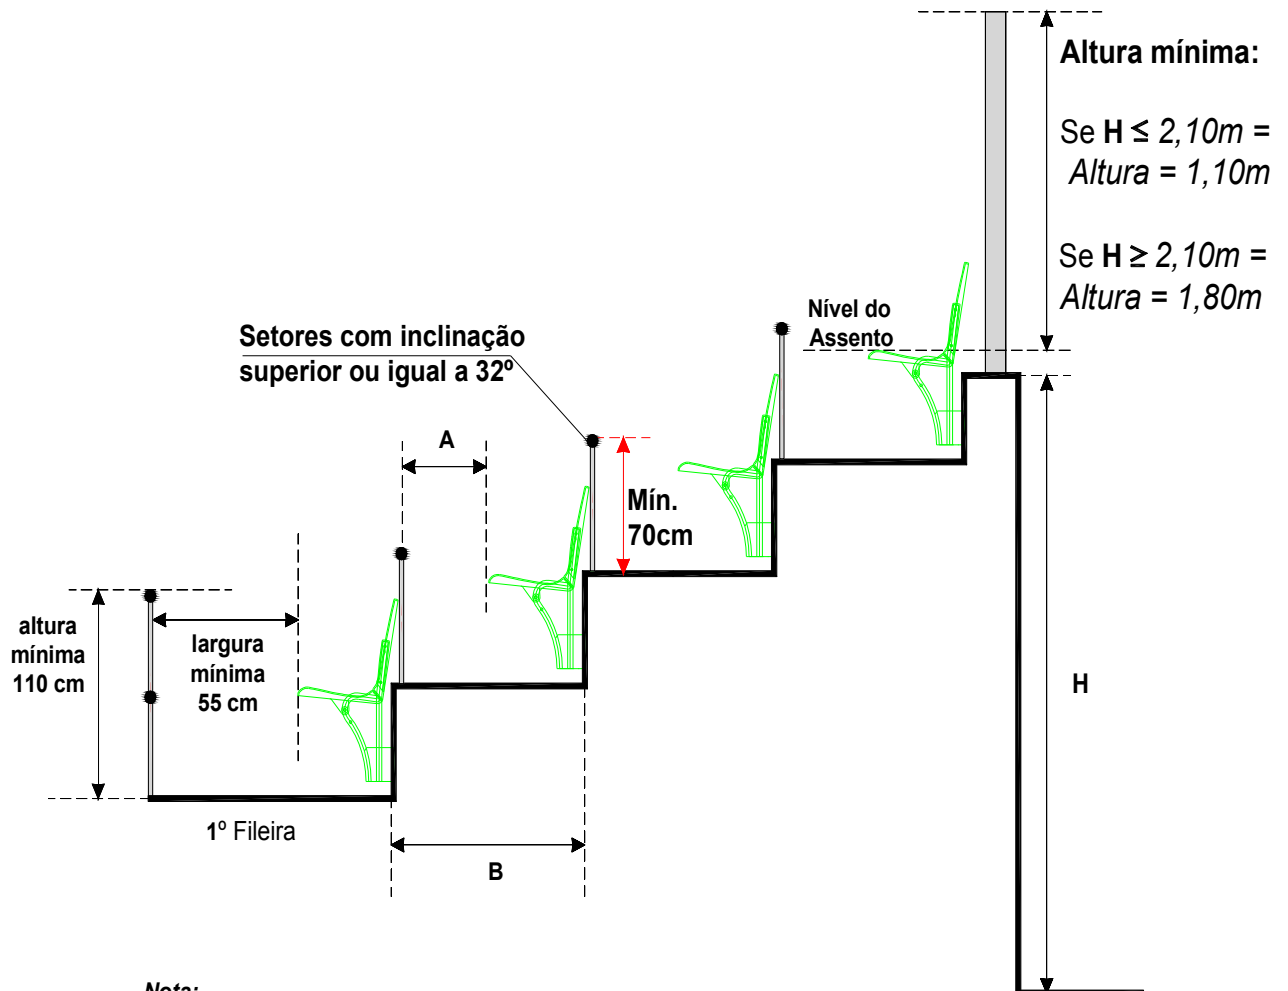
Altura mínima:

Se **H** ≤ *2,10m* =
*Altura = 1,10m*

Se **H** ≥ *2,10m* =
*Altura = 1,80m*

Nível do Assento

Setores com inclinação superior ou igual a 32º

A

Mín. 70cm

altura mínima 110 cm

largura mínima 55 cm

H

1º Fileira

B

Nota: